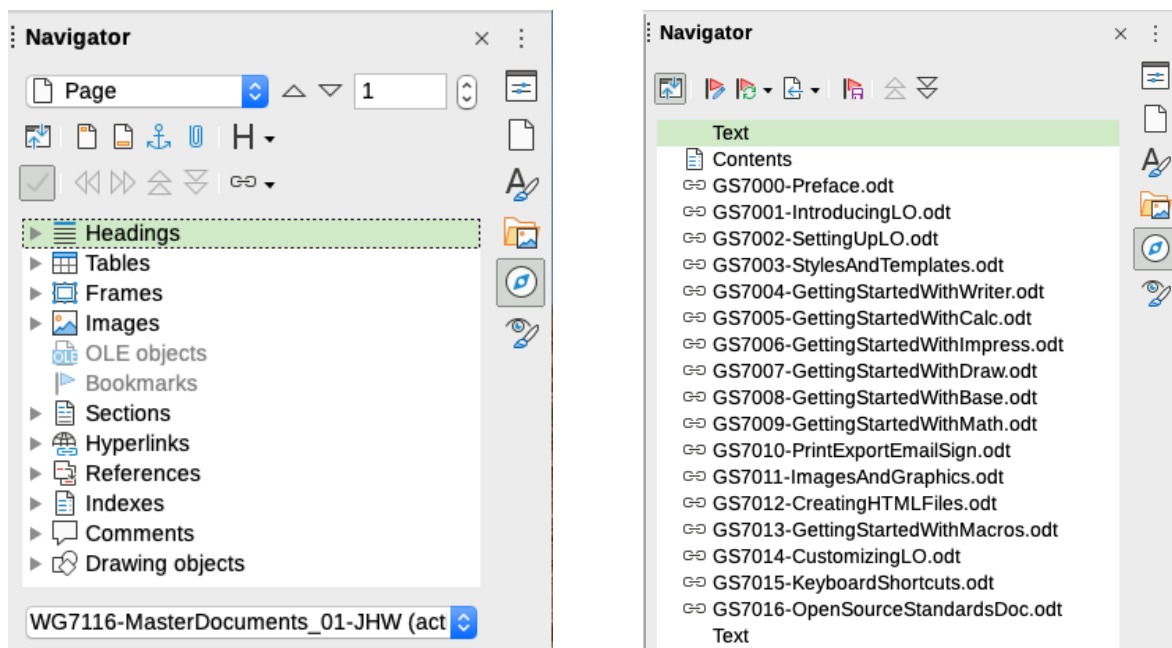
Navigator

Page
1
H

Headings
Tables
Frames
Images
OLE objects
Bookmarks
Sections
Hyperlinks
References
Indexes
Comments
Drawing objects

WG7116-MasterDocuments_01-JHW (act

Navigator

Text
Contents
GS7000-Preface.odt
GS7001-IntroducingLO.odt
GS7002-SettingUpLO.odt
GS7003-StylesAndTemplates.odt
GS7004-GettingStartedWithWriter.odt
GS7005-GettingStartedWithCalc.odt
GS7006-GettingStartedWithImpress.odt
GS7007-GettingStartedWithDraw.odt
GS7008-GettingStartedWithBase.odt
GS7009-GettingStartedWithMath.odt
GS7010-PrintExportEmailSign.odt
GS7011-ImagesAndGraphics.odt
GS7012-CreatingHTMLFiles.odt
GS7013-GettingStartedWithMacros.odt
GS7014-CustomizingLO.odt
GS7015-KeyboardShortcuts.odt
GS7016-OpenSourceStandardsDoc.odt
Text